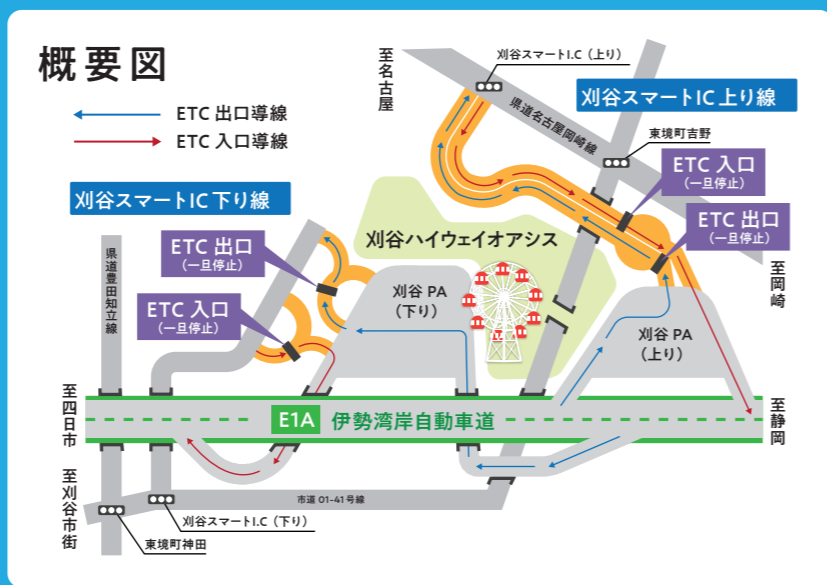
概要図

ETC 出口導線

ETC 入口導線

刈谷スマートIC 下り線

至名古屋

刈谷スマートI.C（上り）

県道名古屋岡崎線

刈谷スマートIC 上り線

東境町吉野

ETC 入口
（一旦停止）

ETC 出口
（一旦停止）

刈谷ハイウェイオアシス

ETC 出口
（一旦停止）

ETC 入口
（一旦停止）

県道豊田知立線

刈谷 PA
（下り）

刈谷 PA
（上り）

至岡崎

至四日市

E1A 伊勢湾岸自動車道

至静岡

至刈谷市街

市道 01-41 号線

刈谷スマートI.C（下り）

東境町神田